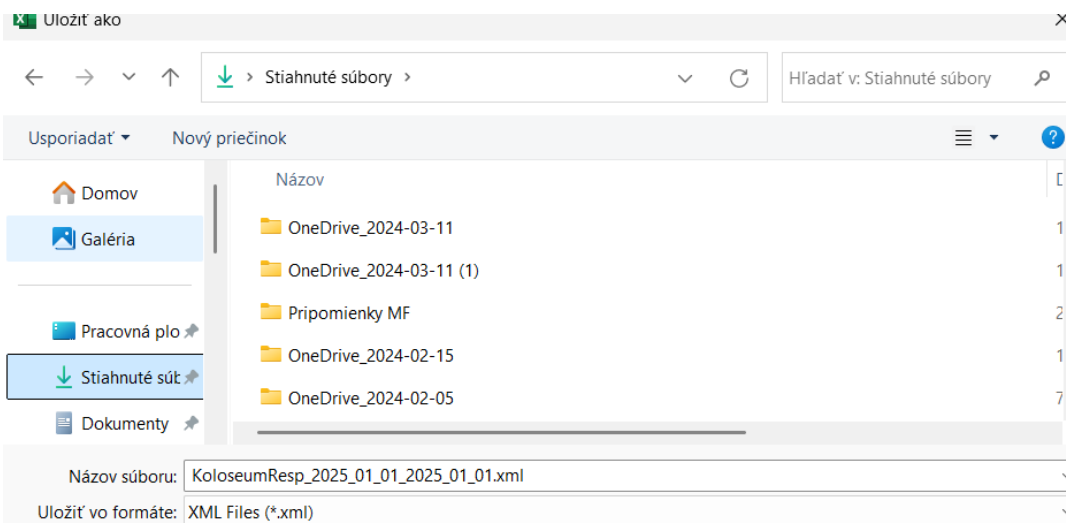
Uložiť ako

Stiahnuté súbory >

Hľadať v: Stiahnuté súbory

Usporiadať ▾ Nový priečinok

Domov
Galéria
Pracovná plo
Stiahnuté súb
Dokumenty

Názov
D

OneDrive_2024-03-11
1
OneDrive_2024-03-11 (1)
1
Pripomienky MF
2
OneDrive_2024-02-15
1
OneDrive_2024-02-05
7

Názov súboru: KoloseumResp_2025_01_01_2025_01_01.xml
Uložiť vo formáte: XML Files (*.xml)